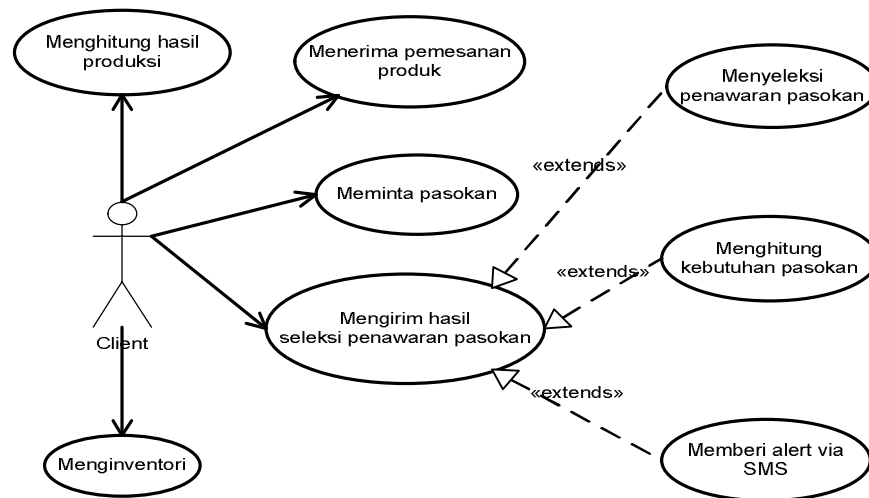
Menghitung hasil produksi

Menerima pemesanan produk

Menyeleksi penawaran pasokan

«extends»

Meminta pasokan

Menghitung kebutuhan pasokan

«extends»

Mengirim hasil seleksi penawaran pasokan

Client

«extends»

Menginventori

Memberi alert via SMS